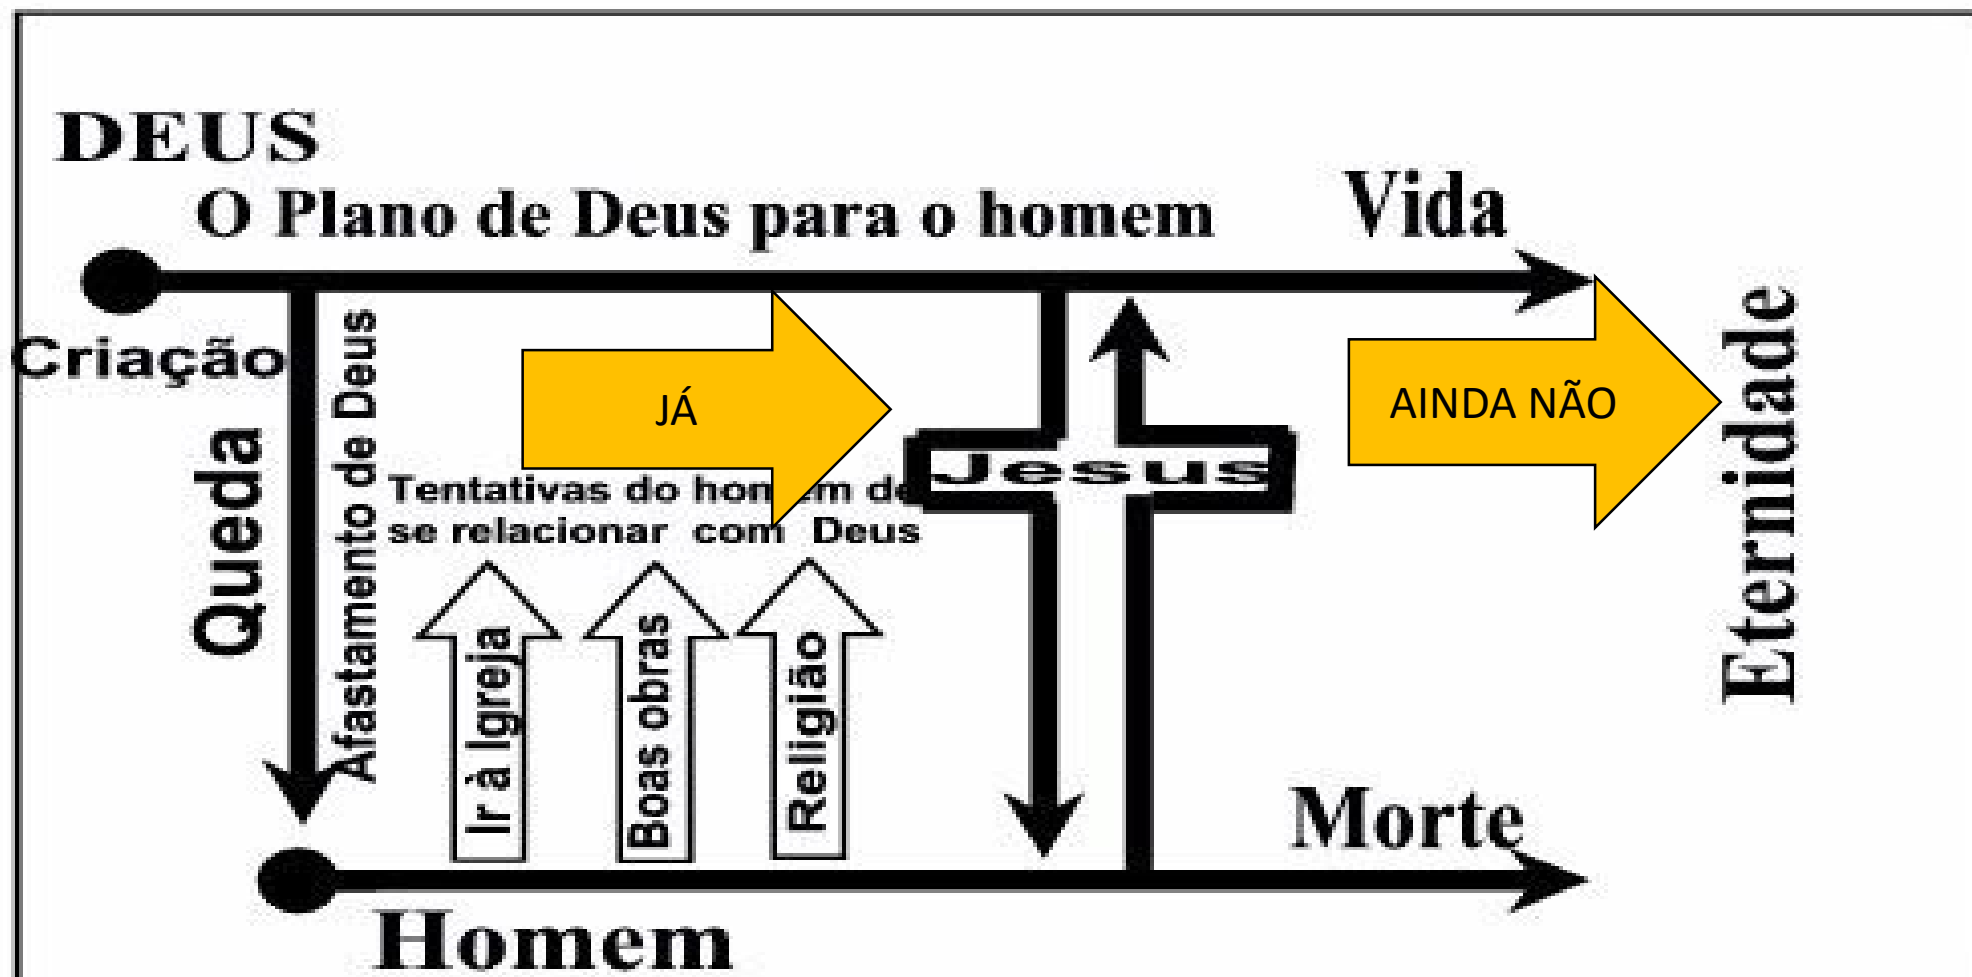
DEUS

O Plano de Deus para o homem

Vida

Criação

Queda

Afastamento de Deus

JÁ

Tentativas do hom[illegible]m de se relacionar com Deus

Jesus

AINDA NÃO

Eternidade

Ir à Igreja

Boas obras

Religião

Morte

Homem